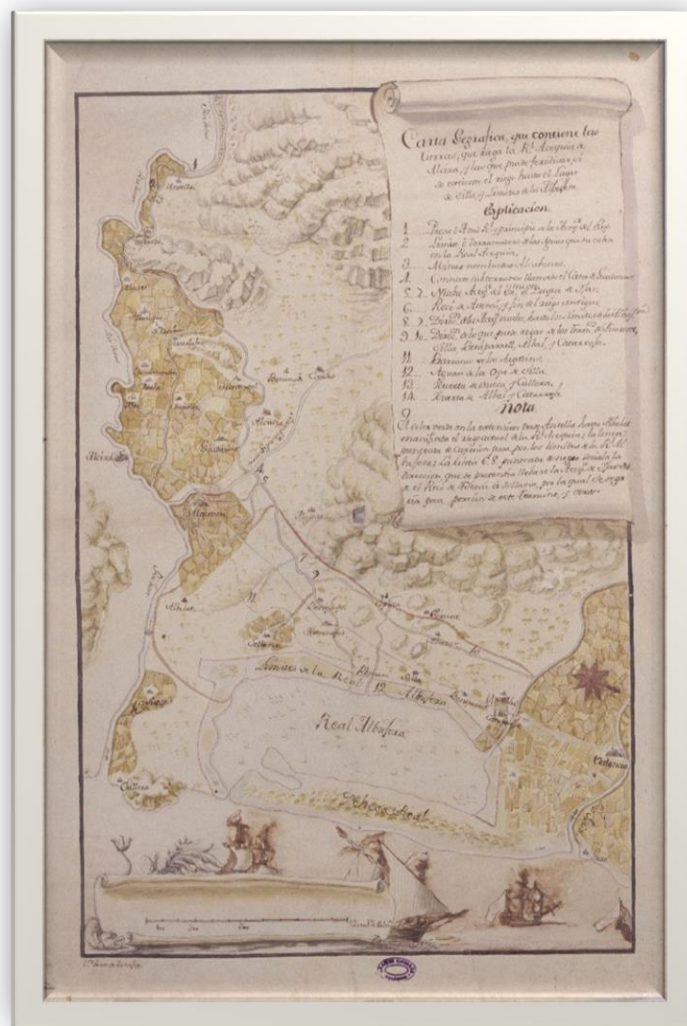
Carta Geografica, que contiene las tierras, que riega la Rl. Acequia de Alcira, y las que puede fertilizar, si se continúa el riego hasta el lugar de Silla, y Lindes de la Albufera

Esplicacion

1. Presa o Azud Regolador de la Acequia del Rey
2. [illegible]
3. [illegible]
4. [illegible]
5. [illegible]
6. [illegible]
7. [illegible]
8. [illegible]
9. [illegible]
10. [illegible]
11. Barranco de los Algadins
12. Acequia de la Ofra de Silla
13. Acequia de Sueca y Cullera
14. Acequia de Albal y Catarroja

Nota

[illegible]

Real Albufera

Dehesa Real

Albal

Catarroja

Silla

Cullera

Alcira

Sueca

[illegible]